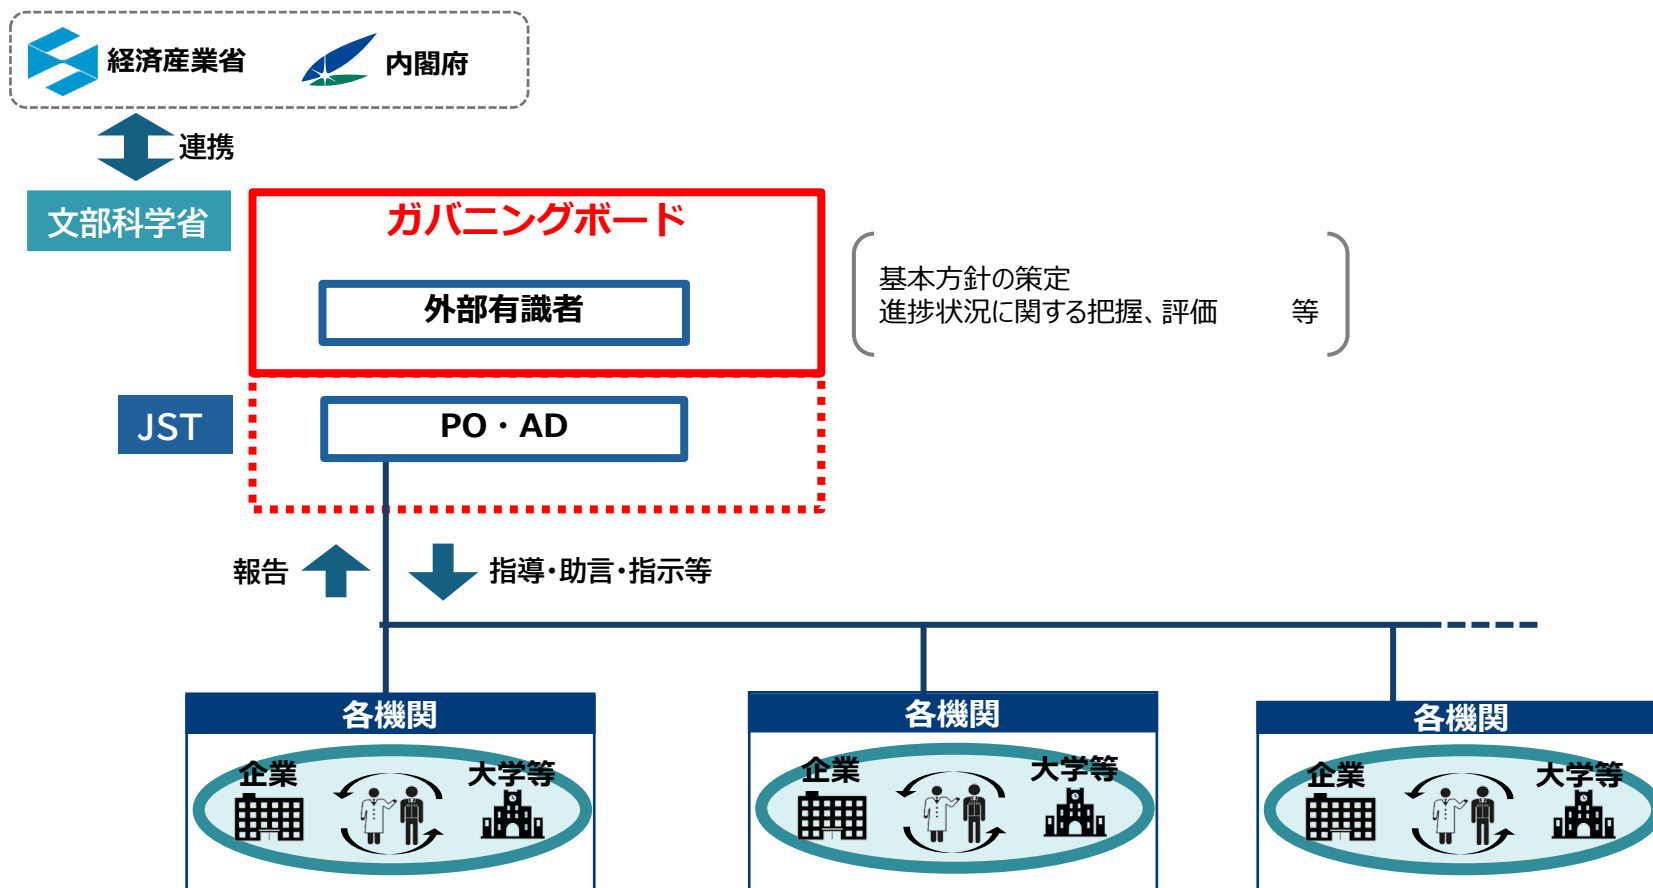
経済産業省

内閣府

連携

文部科学省

ガバニングボード

外部有識者

基本方針の策定
進捗状況に関する把握、評価　　等

JST

PO・AD

報告

指導・助言・指示等

各機関

企業

大学等

各機関

企業

大学等

各機関

企業

大学等